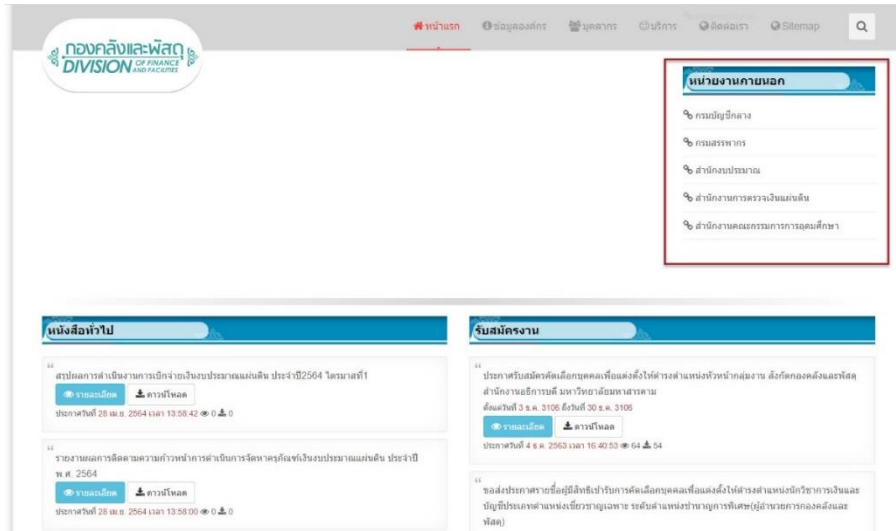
กองคลังและพัสดุ
DIVISION OF FINANCE AND FACILITIES

หน้าแรก ข้อมูลองค์กร บุคลากร บริการ ติดต่อเรา Sitemap

หน่วยงานภายนอก

กรมบัญชีกลาง

กรมสรรพากร

สำนักงบประมาณ

สำนักงานการตรวจเงินแผ่นดิน

สำนักงานคณะกรรมการการอุดมศึกษา

หนังสือทั่วไป

"
สรุปผลการดำเนินงานการเบิกจ่ายเงินงบประมาณแผ่นดิน ประจำปี2564 ไตรมาสที่1

รายละเอียด ดาวน์โหลด

ประกาศวันที่ 28 เม.ย. 2564 เวลา 13:58:42 0 0

"
รายงานผลการติดตามความก้าวหน้าการดำเนินการจัดหาครุภัณฑ์เงินงบประมาณแผ่นดิน ประจำปี พ.ศ. 2564

รายละเอียด ดาวน์โหลด

ประกาศวันที่ 28 เม.ย. 2564 เวลา 13:58:00 0 0

รับสมัครงาน

"
ประกาศรับสมัครคัดเลือกบุคคลเพื่อแต่งตั้งให้ดำรงตำแหน่งหัวหน้ากลุ่มงาน สังกัดกองคลังและพัสดุ สำนักงานอธิการบดี มหาวิทยาลัยมหาสารคาม

ตั้งแต่วันที่ 3 ธ.ค. 3106 ถึงวันที่ 30 ธ.ค. 3106

รายละเอียด ดาวน์โหลด

ประกาศวันที่ 4 ธ.ค. 2563 เวลา 16:40:53 64 54

"
ขอแจ้งประกาศรายชื่อผู้มีสิทธิเข้ารับการคัดเลือกบุคคลเพื่อแต่งตั้งให้ดำรงตำแหน่งนักวิชาการเงินและบัญชีประเภทตำแหน่งเชี่ยวชาญเฉพาะ ระดับตำแหน่งชำนาญการพิเศษ(ผู้อำนวยการกองคลังและพัสดุ)